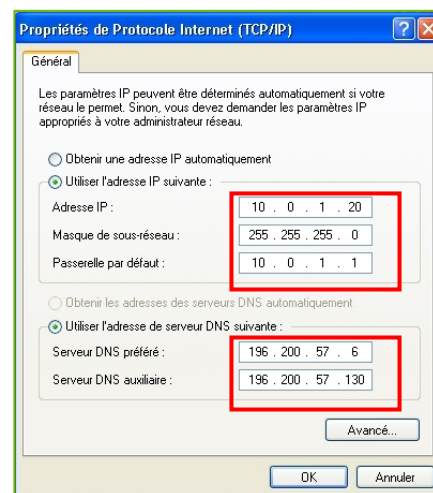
Propriétés de Protocole Internet (TCP/IP)

Général

Les paramètres IP peuvent être déterminés automatiquement si votre réseau le permet. Sinon, vous devez demander les paramètres IP appropriés à votre administrateur réseau.

Obtenir une adresse IP automatiquement

Utiliser l'adresse IP suivante :

Adresse IP : 10 . 0 . 1 . 20

Masque de sous-réseau : 255 . 255 . 255 . 0

Passerelle par défaut : 10 . 0 . 1 . 1

Obtenir les adresses des serveurs DNS automatiquement

Utiliser l'adresse de serveur DNS suivante :

Serveur DNS préféré : 196 . 200 . 57 . 6

Serveur DNS auxiliaire : 196 . 200 . 57 . 130

Avancé...

OK

Annuler